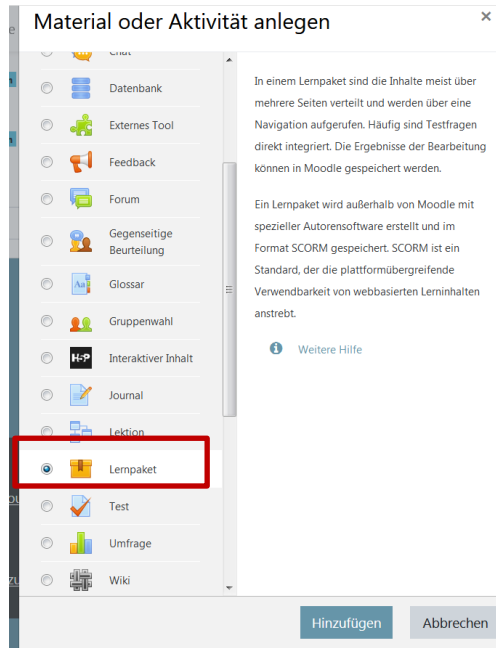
Material oder Aktivität anlegen ×

Chat
Datenbank
Externes Tool
Feedback
Forum
Gegenseitige Beurteilung
Glossar
Gruppenwahl
Interaktiver Inhalt
Journal
Lektion
Lernpaket
Test
Umfrage
Wiki

In einem Lernpaket sind die Inhalte meist über mehrere Seiten verteilt und werden über eine Navigation aufgerufen. Häufig sind Testfragen direkt integriert. Die Ergebnisse der Bearbeitung können in Moodle gespeichert werden.

Ein Lernpaket wird außerhalb von Moodle mit spezieller Autorensoftware erstellt und im Format SCORM gespeichert. SCORM ist ein Standard, der die plattformübergreifende Verwendbarkeit von webbasierten Lerninhalten anstrebt.

Weitere Hilfe

Hinzufügen
Abbrechen